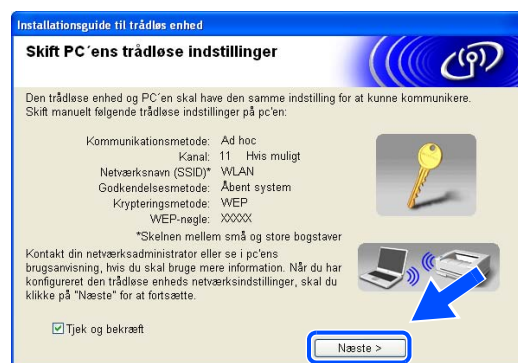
Installationsguide til trådløs enhed

Skift PC´ens trådløse indstillinger

Den trådløse enhed og PC´en skal have den samme indstilling for at kunne kommunikere. Skift manuelt følgende trådløse indstillinger på pc'en:

| | |
|---|---|
| Kommunikationsmetode: | Ad hoc |
| Kanal: | 11 Hvis muligt |
| Netværksnavn (SSID)* | WLAN |
| Godkendelsesmetode: | Åbent system |
| Krypteringsmetode: | WEP |
| WEP-nøgle: | XXXXX |

*Skelnen mellem små og store bogstaver

Kontakt din netværksadministrator eller se i pc'ens brugsanvisning, hvis du skal bruge mere information. Når du har konfigureret den trådløse enheds netværksindstillinger, skal du klikke på "Næste" for at fortsætte.

Tjek og bekræft

Næste >